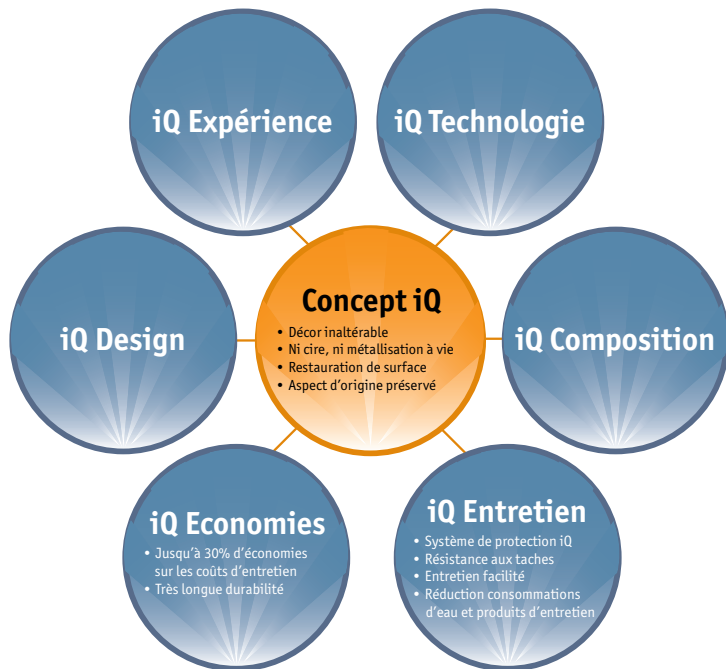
iQ Expérience

iQ Technologie

iQ Design

Concept iQ
• Décor inaltérable
• Ni cire, ni métallisation à vie
• Restauration de surface
• Aspect d'origine préservé

iQ Composition

iQ Economies
• Jusqu'à 30% d'économies sur les coûts d'entretien
• Très longue durabilité

iQ Entretien
• Système de protection iQ
• Résistance aux taches
• Entretien facilité
• Réduction consommations d'eau et produits d'entretien